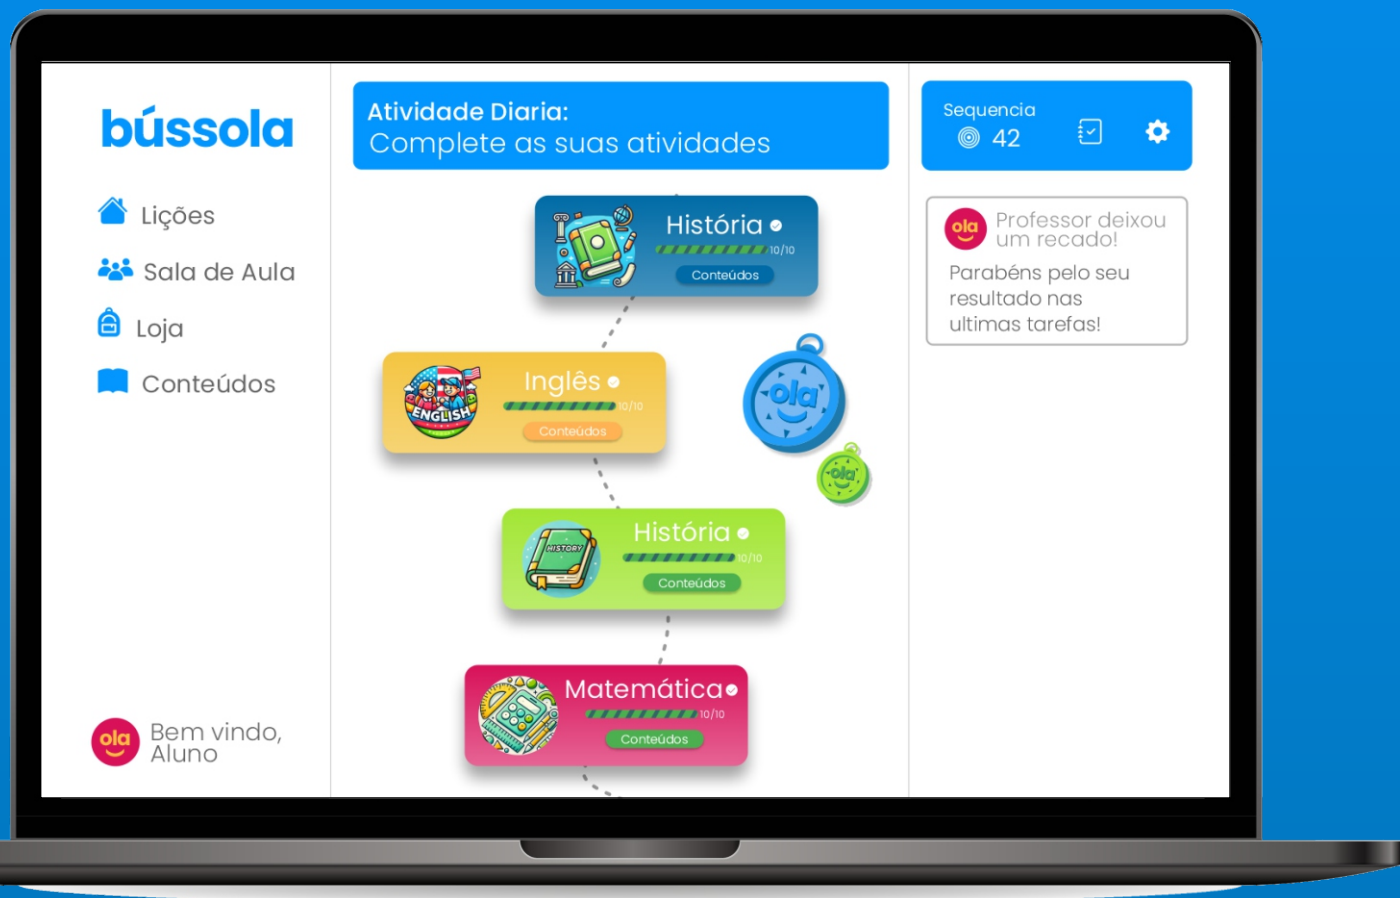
búss­ola

Lições
Sala de Aula
Loja
Conteúdos

ola Bem vindo, Aluno

Atividade Diaria:
Complete as suas atividades

História
10/10
Conteúdos

ENGLISH
Inglês
10/10
Conteúdos

HISTORY
História
10/10
Conteúdos

Matemática
10/10
Conteúdos

ola
ola

Sequencia
42

ola Professor deixou um recado!
Parabéns pelo seu resultado nas ultimas tarefas!